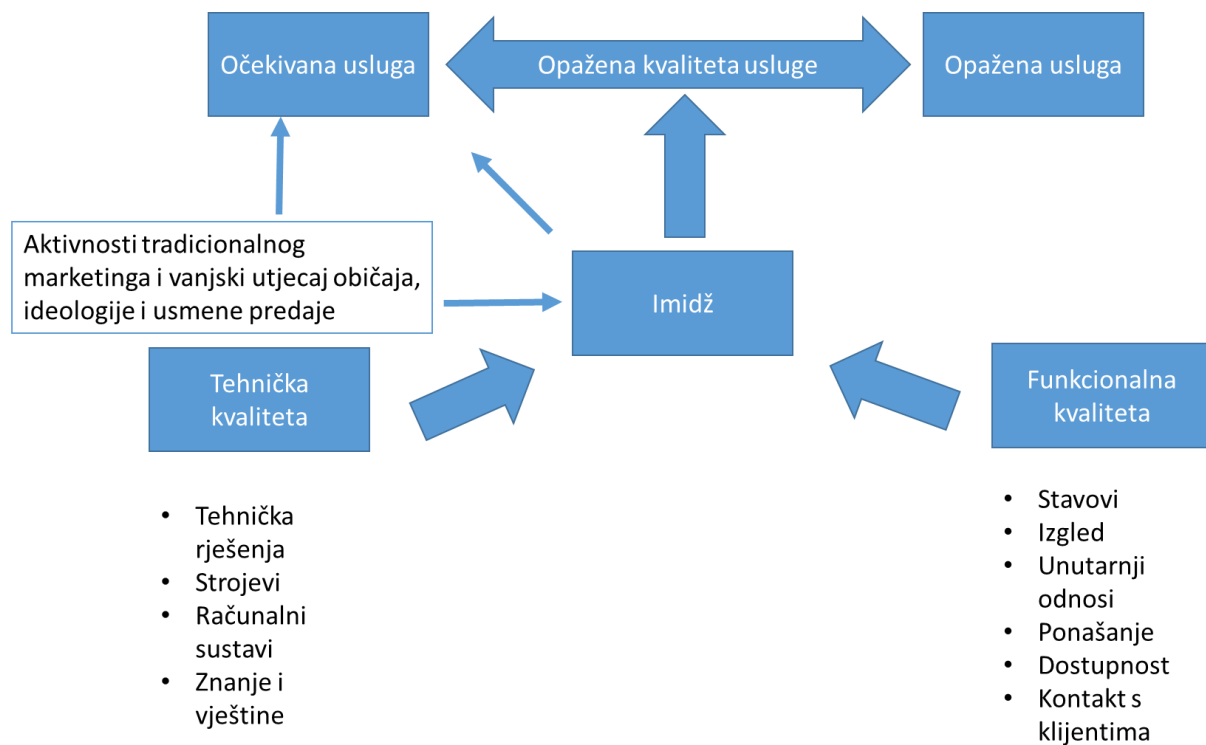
Očekivana usluga

Opažena kvaliteta usluge

Opažena usluga

Aktivnosti tradicionalnog marketinga i vanjski utjecaj običaja, ideologije i usmene predaje

Imidž

Tehnička kvaliteta

Funkcionalna kvaliteta

- Tehnička rješenja
- Strojevi
- Računalni sustavi
- Znanje i vještine

- Stavovi
- Izgled
- Unutarnji odnosi
- Ponašanje
- Dostupnost
- Kontakt s klijentima